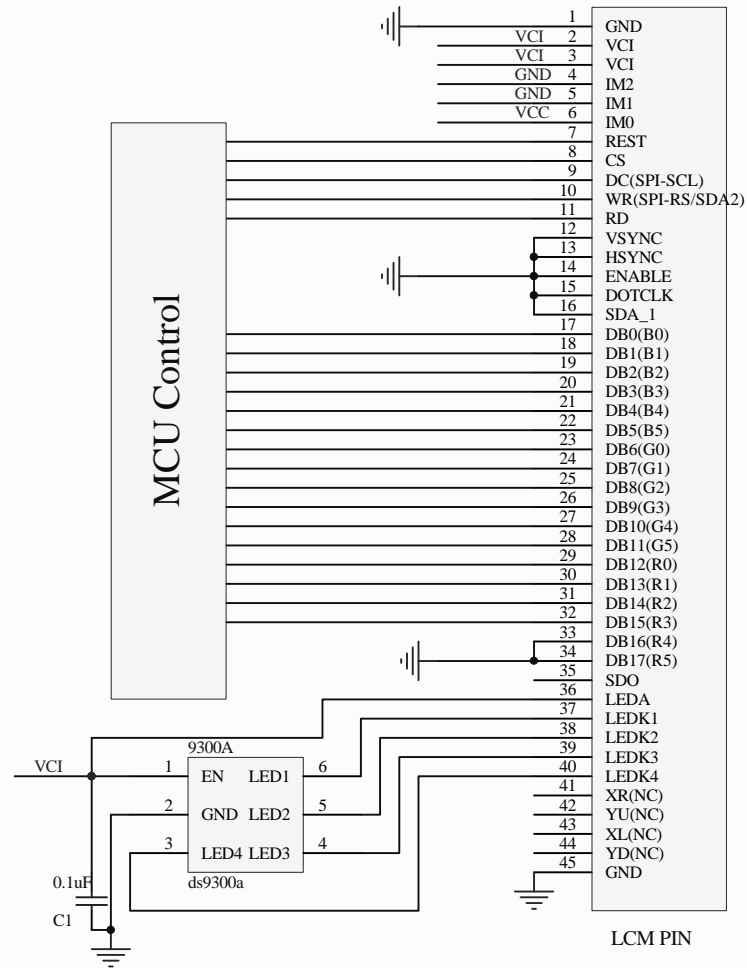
MCU Control

1 GND
VCI 2 VCI
VCI 3 VCI
GND 4 IM2
GND 5 IM1
VCC 6 IM0
7 REST
8 CS
9 DC(SPI-SCL)
10 WR(SPI-RS/SDA2)
11 RD
12 VSYNC
13 HSYNC
14 ENABLE
15 DOTCLK
16 SDA_1
17 DB0(B0)
18 DB1(B1)
19 DB2(B2)
20 DB3(B3)
21 DB4(B4)
22 DB5(B5)
23 DB6(G0)
24 DB7(G1)
25 DB8(G2)
26 DB9(G3)
27 DB10(G4)
28 DB11(G5)
29 DB12(R0)
30 DB13(R1)
31 DB14(R2)
32 DB15(R3)
33 DB16(R4)
34 DB17(R5)
35 SDO
36 LEDA
37 LEDK1
38 LEDK2
39 LEDK3
40 LEDK4
41 XR(NC)
42 YU(NC)
43 XL(NC)
44 YD(NC)
45 GND

9300A
VCI 1 EN LED1 6
2 GND LED2 5
3 LED4 LED3 4
ds9300a
0.1uF
C1

LCM PIN